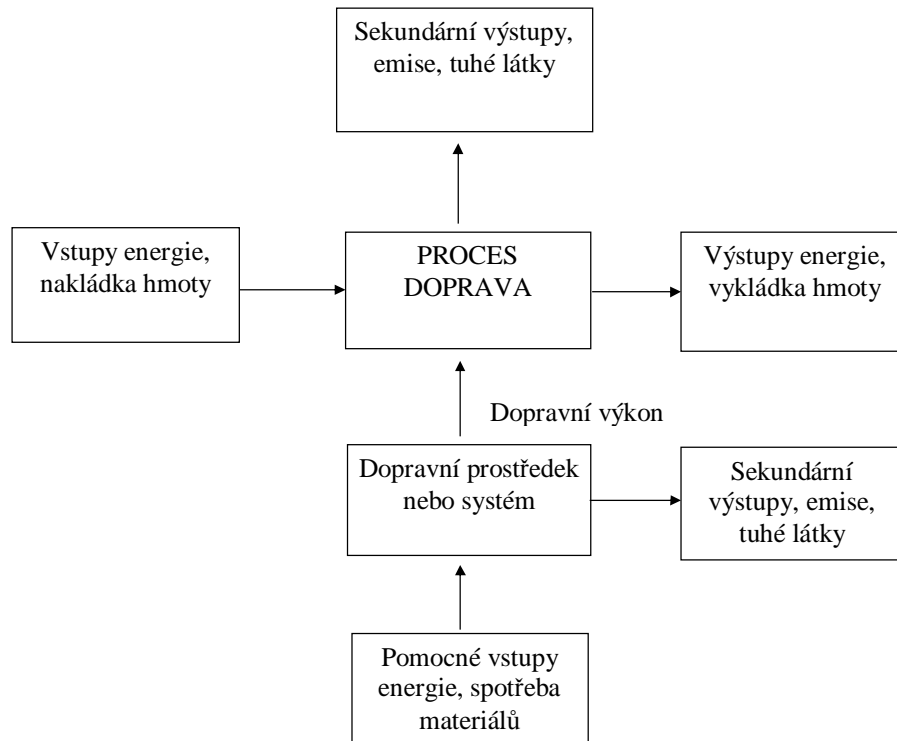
Sekundární výstupy, emise, tuhé látky

Vstupy energie, nakládka hmoty

PROCES DOPRAVA

Výstupy energie, vykládka hmoty

Dopravní výkon

Dopravní prostředek nebo systém

Sekundární výstupy, emise, tuhé látky

Pomocné vstupy energie, spotřeba materiálů